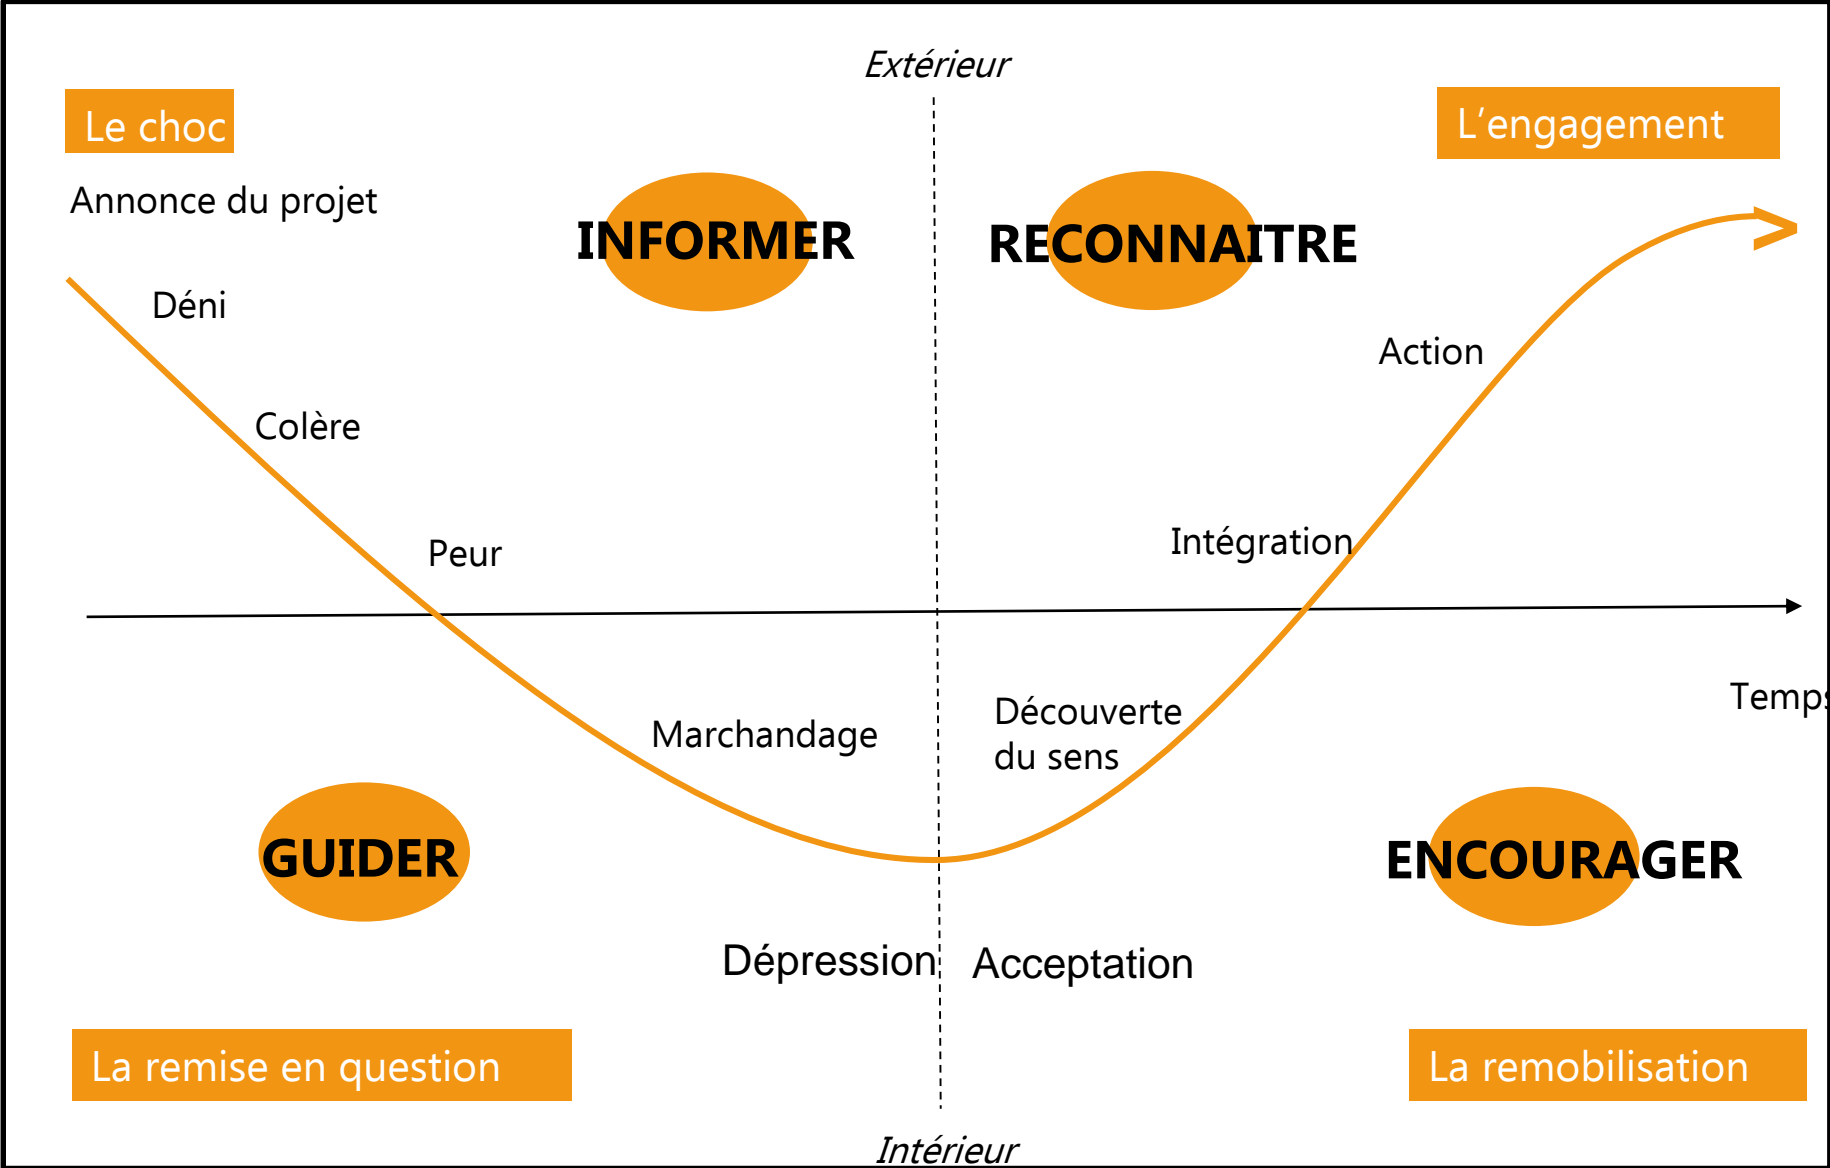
Extérieur

Le choc

L'engagement

Annonce du projet

INFORMER

RECONNAITRE

Déni

Action

Colère

Peur

Intégration

Temps

Marchandage

Découverte du sens

GUIDER

ENCOURAGER

Dépression

Acceptation

La remise en question

La remobilisation

Intérieur